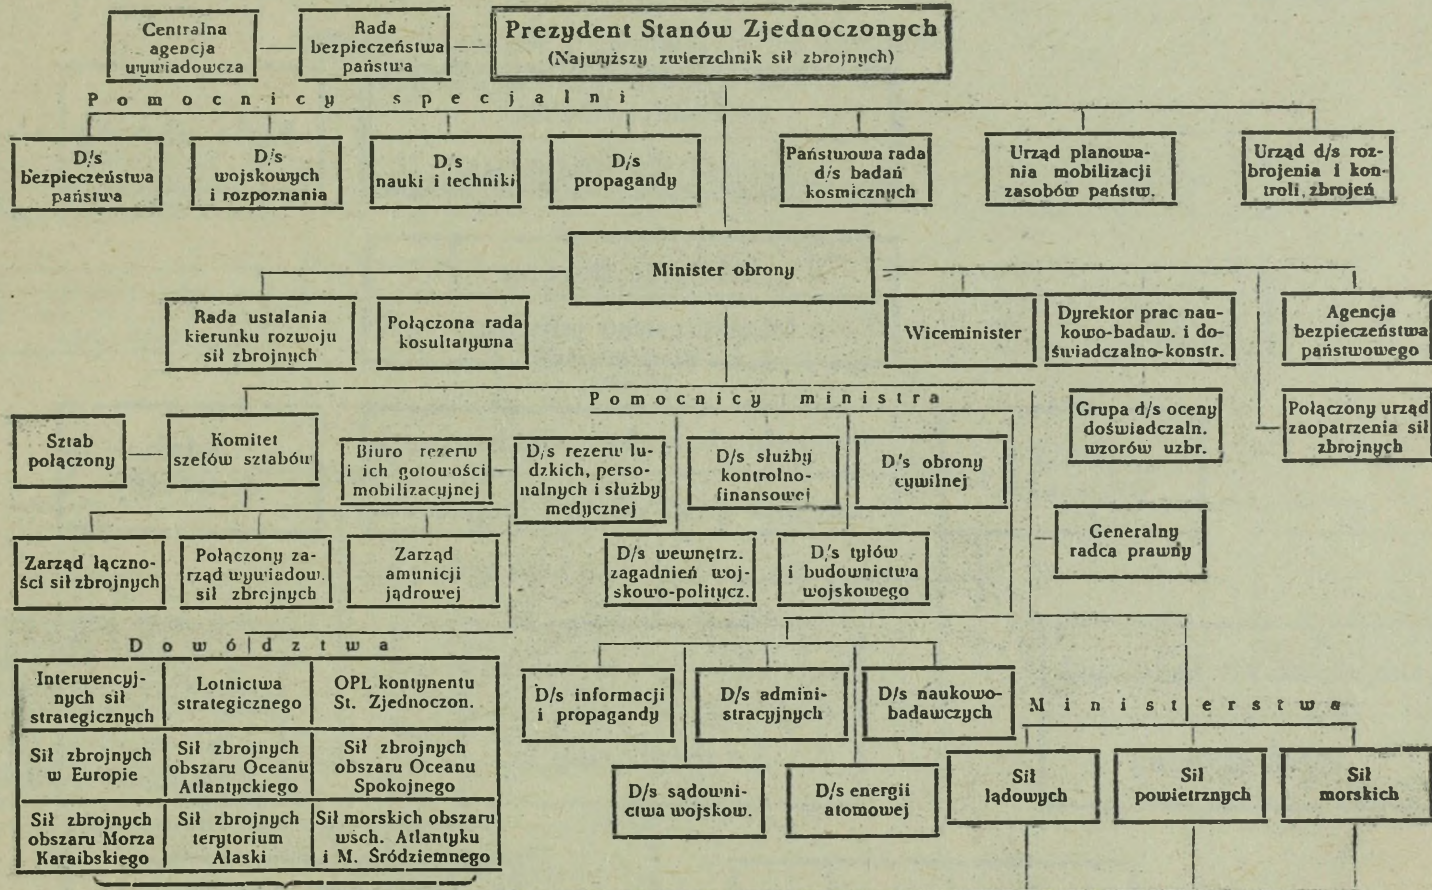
Centralna agencja wywiadowcza

Rada bezpieczeństwa państwa

Prezydent Stanów Zjednoczonych
(Najwyższy zwierzchnik sił zbrojnych)

Pomocnicy specjalni

D/s bezpieczeństwa państwa

D/s wojskowych i rozpoznania

D/s nauki i techniki

D/s propagandy

Państwowa rada d/s badań kosmicznych

Urząd planowania mobilizacji zasobów państw.

Urząd d/s rozbrojenia i kontroli zbrojeń

Minister obrony

Rada ustalania kierunku rozwoju sił zbrojnych

Połączona rada kosultatywna

Wiceminister

Dyrektor prac naukowo-badaw. i doświadczalno-konstr.

Agencja bezpieczeństwa państwowego

Pomocnicy ministra

Grupa d/s oceny doświadczaln. wzorów uzbr.

Połączony urząd zaopatrzenia sił zbrojnych

Sztab połączony

Komitet szefów sztabów

Biuro rezerw i ich gotowości mobilizacyjnej

D/s rezerw ludzkich, personalnych i służby medycznej

D/s służby kontrolno-finansowej

D/s obrony cywilnej

Zarząd łączności sił zbrojnych

Połączony zarząd wywiadow. sił zbrojnych

Zarząd amunicji jądrowej

D/s wewnętrz. zagadnień wojskowo-politycz.

D/s tyłów i budownictwa wojskowego

Generalny radca prawny

Dowództwa

| Interwencyjnych sił strategicznych | Lotnictwa strategicznego | OPL kontynentu St. Zjednoczon. |
|---|---|---|
| Sił zbrojnych w Europie | Sił zbrojnych obszaru Oceanu Atlantyckiego | Sił zbrojnych obszaru Oceanu Spokojnego |
| Sił zbrojnych obszaru Morza Karaibskiego | Sił zbrojnych terytorium Alaski | Sił morskich obszaru wsch. Atlantyku i M. Śródziemnego |

D/s informacji i propagandy

D/s administracyjnych

D/s naukowo-badawczych

Ministerstwa

D/s sądownictwa wojskow.

D/s energii atomowej

Sił lądowych

Sił powietrznych

Sił morskich